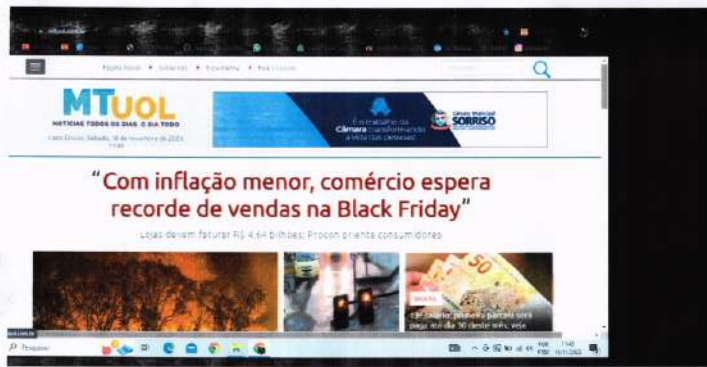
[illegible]

Página Inicial • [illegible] • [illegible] • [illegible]

MTUOL
NOTÍCIAS TODOS OS DIAS. O DIA TODO
Mato Grosso, Sábado, 18 de novembro de 2023. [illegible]

É o trabalho da Câmara transformando a vida das pessoas
Câmara Municipal SORRISO

"Com inflação menor, comércio espera recorde de vendas na Black Friday"

Lojas devem faturar R$ 4,64 bilhões; Procon orienta consumidores

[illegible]
13º salário: primeira parcela será paga até dia 30 deste mês; veja

Pesquisar
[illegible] 11:48 18/11/2023